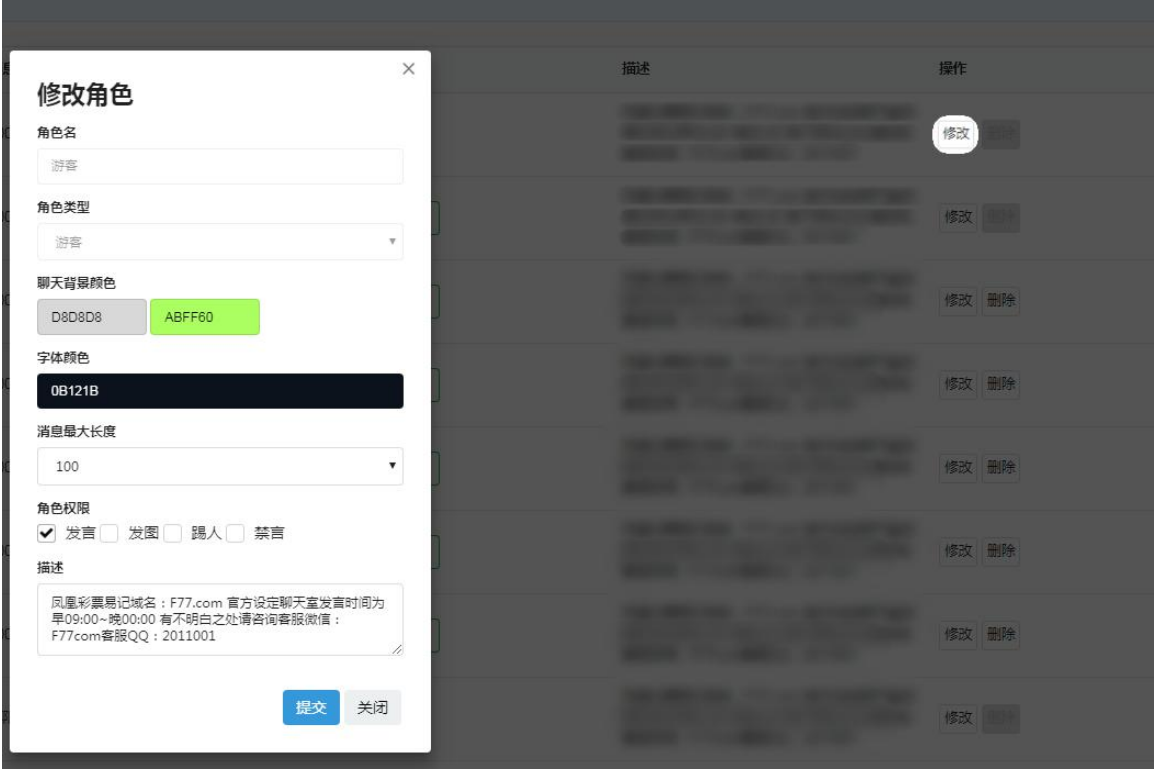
修改角色

×

角色名

游客

角色类型

游客

聊天背景颜色

D8D8D8

ABFF60

字体颜色

0B121B

消息最大长度

100

角色权限

发言 发图 踢人 禁言

描述

凤凰彩票易记域名：F77.com 官方设定聊天室发言时间为早09:00~晚00:00 有不明白之处请咨询客服微信：F77com客服QQ：2011001

提交

关闭

描述

操作

修改

修改

修改 删除

修改 删除

修改 删除

修改 删除

修改 删除

修改